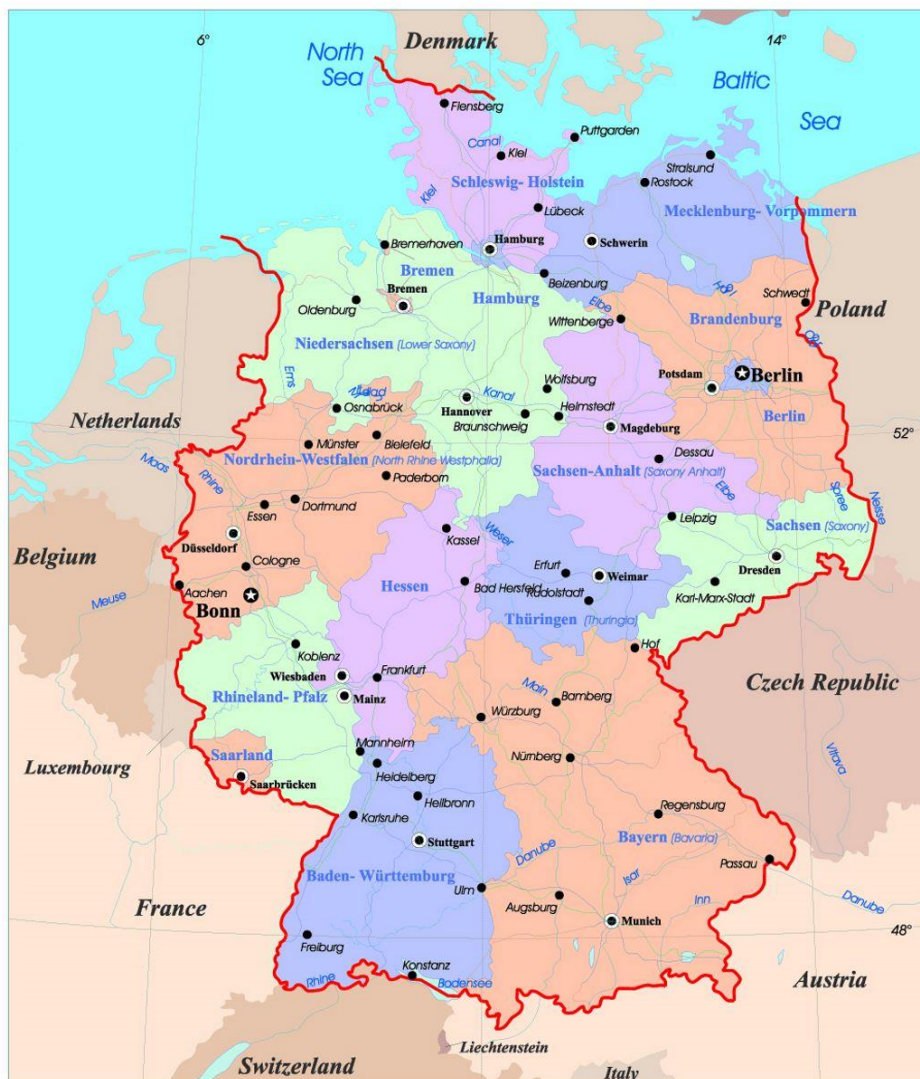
6°
North Sea
Denmark
14°
Baltic Sea
Flensberg
Puttgarden
Canal
Kiel
Kiel
Stralsund
Rostock
Schleswig- Holstein
Lübeck
Mecklenburg- Vorpommern
Bremerhaven
Hamburg
Schwerin
Bremen
Bremen
Hamburg
Beizenburg
Elbe
Oldenburg
Schwedt
Poland
Wittenberge
Havel
Brandenburg
Oder
Niedersachsen (Lower Saxony)
Potsdam
Berlin
Ems
Mittelland
Kanal
Wolfsburg
Osnabrück
Hannover
Helmstedt
Berlin
Netherlands
Braunschweig
Magdeburg
52°
Münster
Bielefeld
Maas
Rhine
Nordrhein-Westfalen (North Rhine Westphalia)
Dessau
Sachsen-Anhalt (Saxony Anhalt)
Paderborn
Spree
Neisse
Essen
Dortmund
Elbe
Leipzig
Sachsen (Saxony)
Weser
Kassel
Düsseldorf
Belgium
Cologne
Erfurt
Weimar
Dresden
Meuse
Aachen
Bonn
Hessen
Bad Hersfeld
Rudolstadt
Karl-Marx-Stadt
Thüringen (Thuringia)
Koblenz
Hof
Wiesbaden
Frankfurt
Main
Czech Republic
Rhineland- Pfalz
Mainz
Bamberg
Würzburg
Saarland
Mannheim
Nürnberg
Luxembourg
Vltava
Saarbrücken
Heidelberg
Heilbronn
Regensburg
Karlsruhe
Bayern (Bavaria)
Stuttgart
Danube
Passau
Isar
Baden- Württemburg
Ulm
Danube
France
Augsburg
Inn
Munich
48°
Freiburg
Austria
Konstanz
Rhine
Bodensee
Liechtenstein
Switzerland
Italy